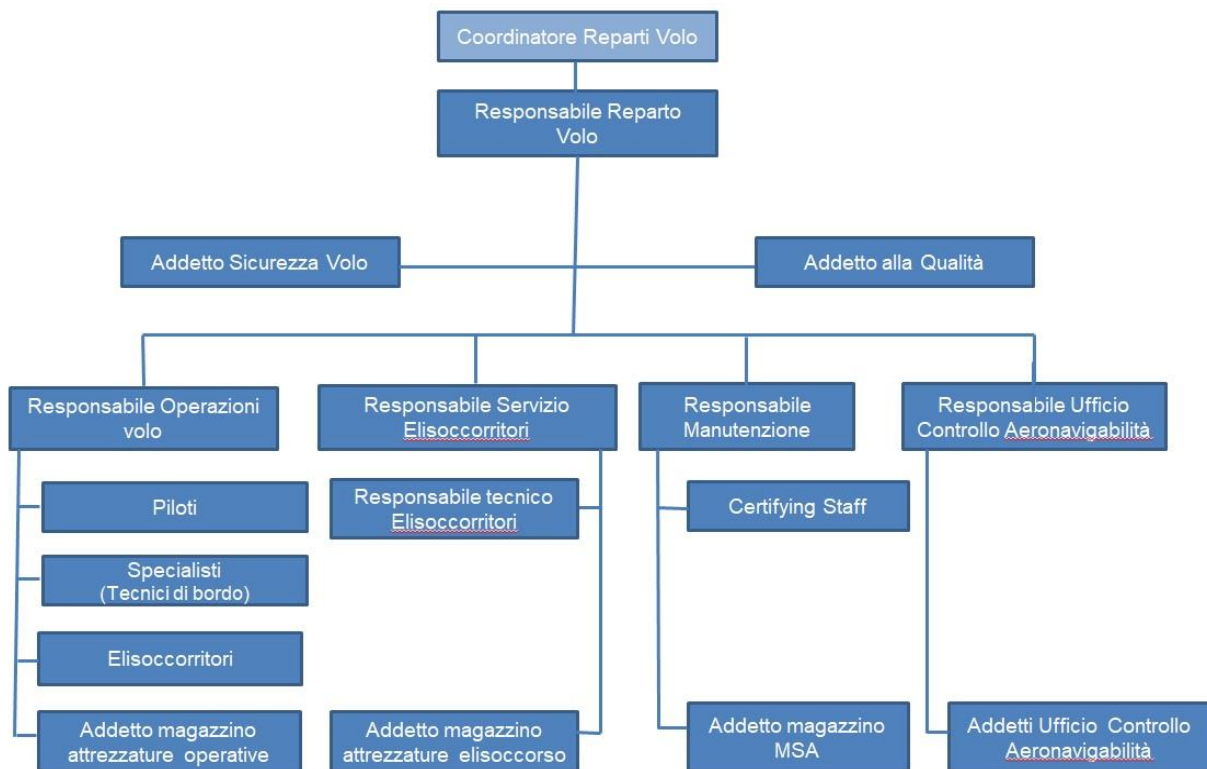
Coordinatore Reparti Volo

Responsabile Reparto Volo

Addetto Sicurezza Volo

Addetto alla Qualità

Responsabile Operazioni volo

Responsabile Servizio Elisoccorritori

Responsabile Manutenzione

Responsabile Ufficio Controllo Aeronavigabilità

Piloti

Specialisti (Tecnici di bordo)

Elisoccorritori

Addetto magazzino attrezzature operative

Responsabile tecnico Elisoccorritori

Addetto magazzino attrezzature elisoccorso

Certifying Staff

Addetto magazzino MSA

Addetti Ufficio Controllo Aeronavigabilità